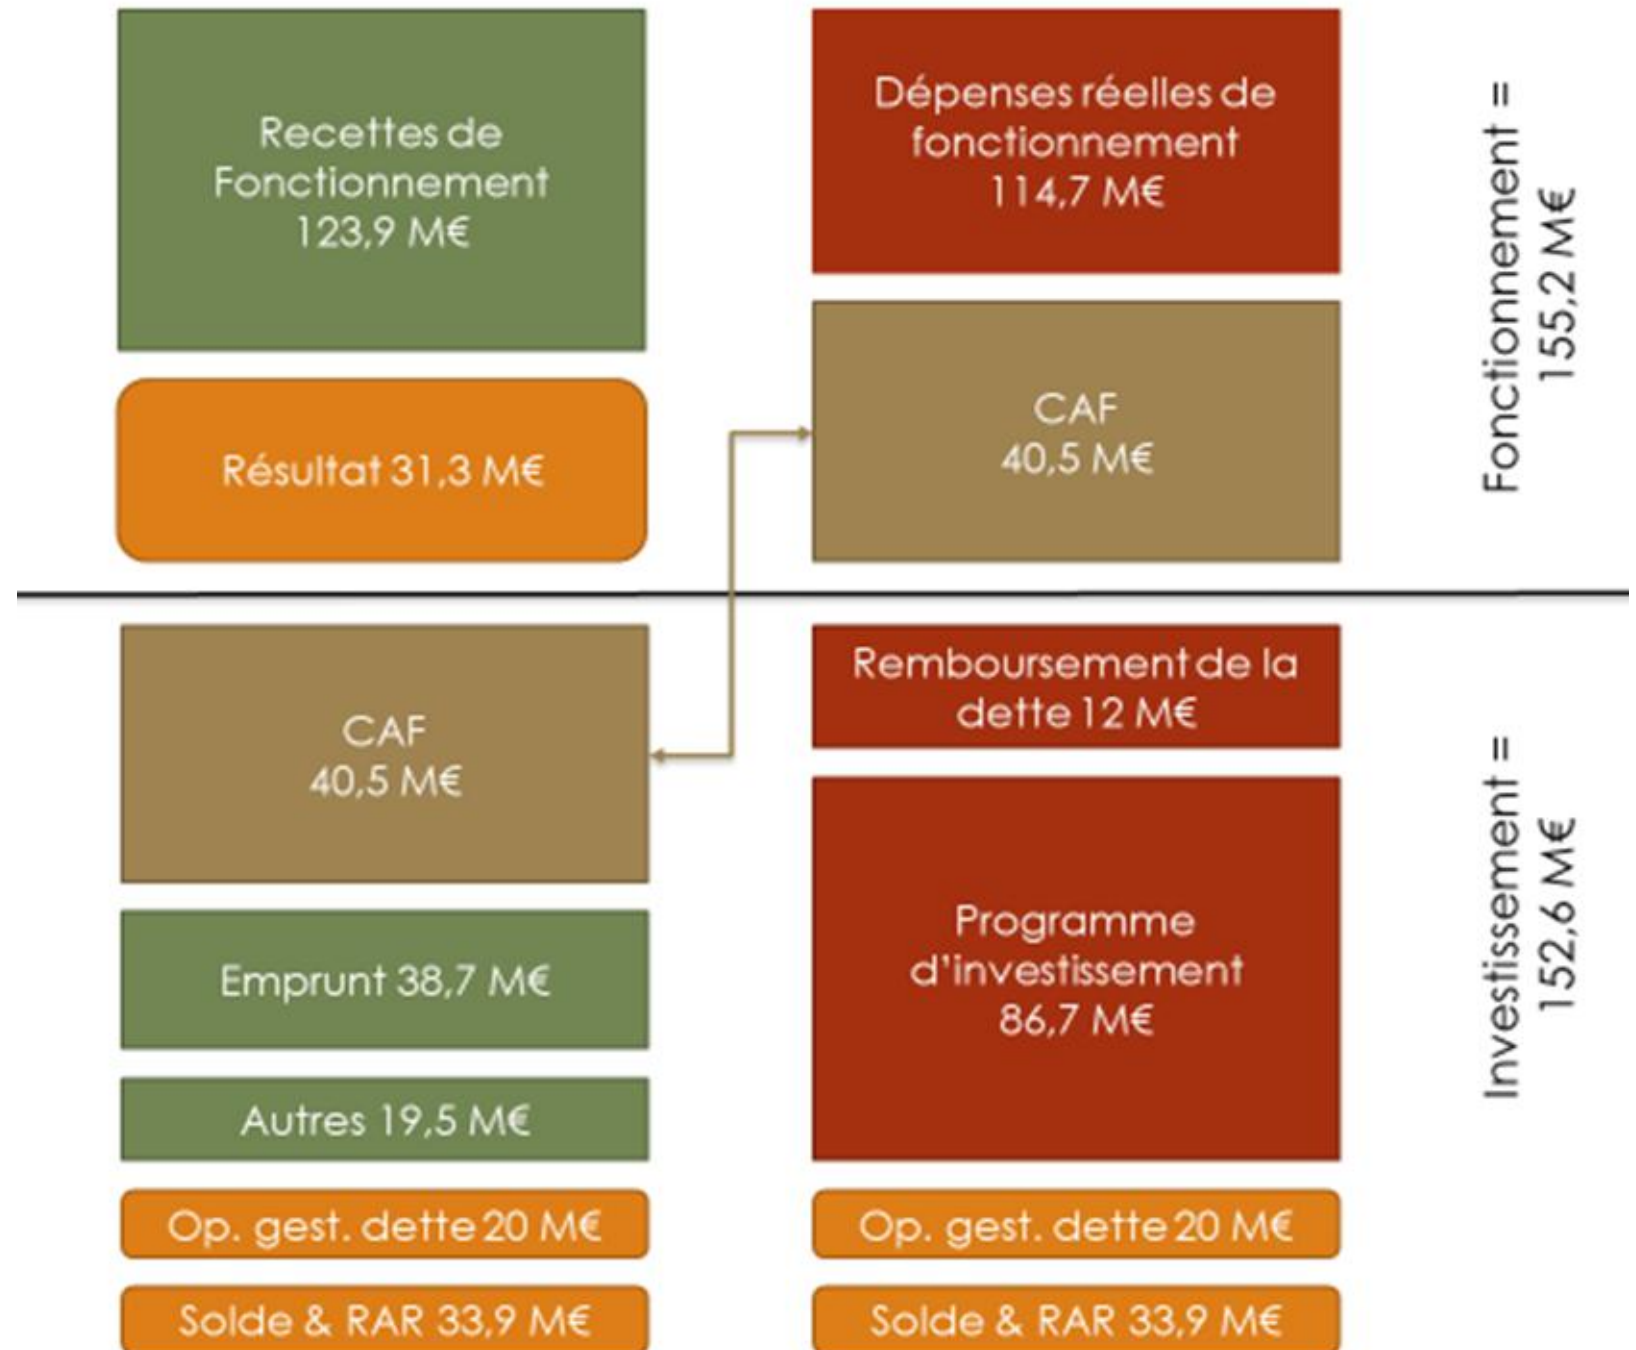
Recettes de Fonctionnement 123,9 M€

Dépenses réelles de fonctionnement 114,7 M€

Fonctionnement = 155,2 M€

Résultat 31,3 M€

CAF 40,5 M€

CAF 40,5 M€

Remboursement de la dette 12 M€

Investissement = 152,6 M€

Emprunt 38,7 M€

Programme d'investissement 86,7 M€

Autres 19,5 M€

Op. gest. dette 20 M€

Op. gest. dette 20 M€

Solde & RAR 33,9 M€

Solde & RAR 33,9 M€